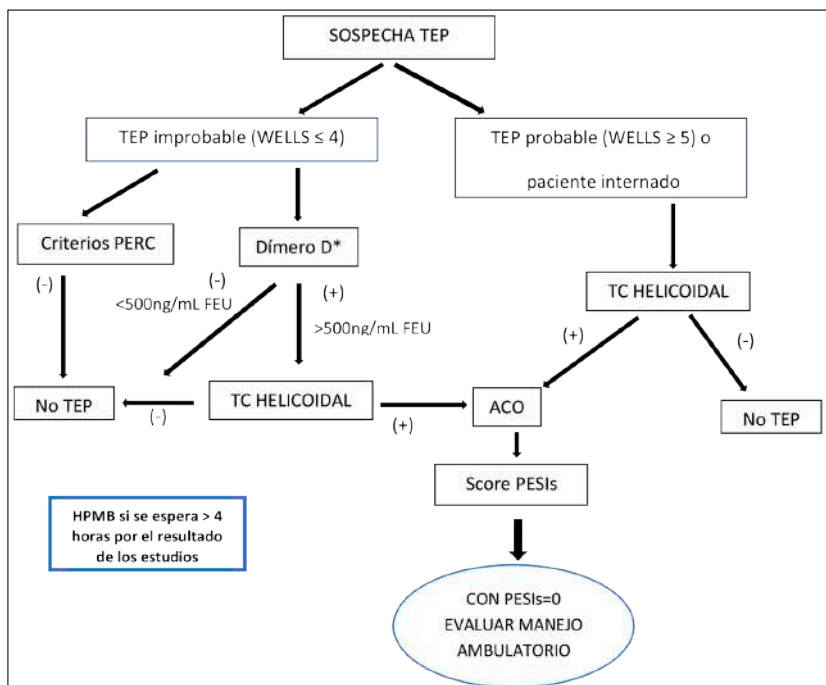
SOSPECHA TEP

TEP improbable (WELLS ≤ 4)

TEP probable (WELLS ≥ 5) o paciente internado

Criterios PERC

Dímero D*

(-)

(-) <500ng/mL FEU

(+) >500ng/mL FEU

TC HELICOIDAL

(+)

(-)

No TEP

(-)

TC HELICOIDAL

(+)

ACO

No TEP

Score PESIs

HPMB si se espera > 4 horas por el resultado de los estudios

CON PESIs=0 EVALUAR MANEJO AMBULATORIO